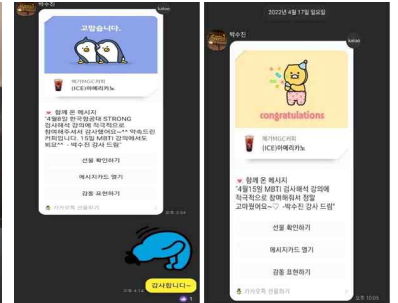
박수진

고맙습니다.

메가MGC커피
(ICE)아메리카노

함께 온 메시지
"4월8일 한국형공략 STRONG 강사해석 강의에 적극적으로 참여해주셔서 감사했어요~^^ 박수진 커피입니다. 1도입 MBTI 강의에서도 봐요^^ - 박수진 감사 드림"

선물 확인하기

메시지카드 열기

감동 표현하기

카카오톡 선물하기

감사합니다~

2022년 4월 17일 일요일

박수진

congratulations

메가MGC커피
(ICE)아메리카노

함께 온 메시지
"4월15일 MBTI 검사해석 강의에 적극적으로 참여해줘서 정말 고마웠어요~♡ - 박수진 감사 드림"

선물 확인하기

메시지카드 열기

감동 표현하기

카카오톡 선물하기